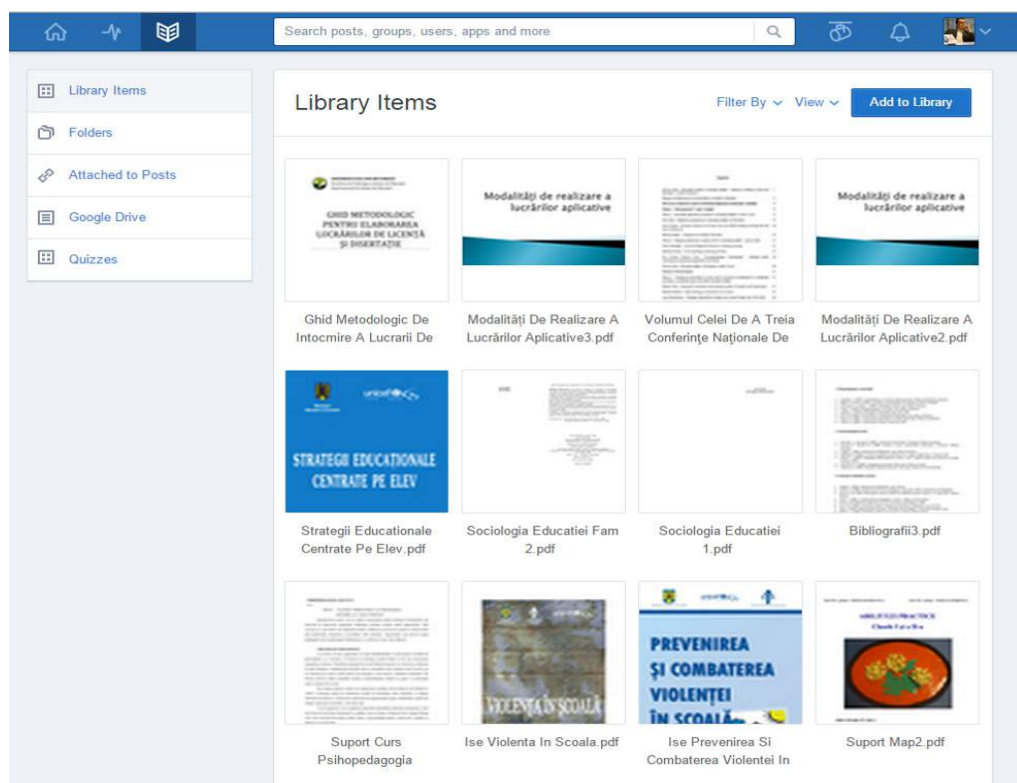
Search posts, groups, users, apps and more

Library Items
Folders
Attached to Posts
Google Drive
Quizzes

Library Items

Filter By View Add to Library

GHID METODOLOGIC PENTRU ELABORAREA LUCRĂRILOR DE LICENȚĂ ȘI DISERTAȚIE

Ghid Metodologic De Intocmire A Lucrarii De

Modalități de realizare a lucrărilor aplicative

Modalități De Realizare A Lucrărilor Aplicative3.pdf

Volumul Celei De A Treia Conferințe Naționale De

Modalități de realizare a lucrărilor aplicative

Modalități De Realizare A Lucrărilor Aplicative2.pdf

unicef

STRATEGII EDUCATIONALE CENTRATE PE ELEV

Strategii Educationale Centrate Pe Elev.pdf

Sociologia Educatiei Fam 2.pdf

Sociologia Educatiei 1.pdf

Bibliografii3.pdf

Suport Curs Psihopedagogia

VIOLENȚA ÎN ȘCOALĂ

Ise Violenta In Scoala.pdf

unicef

PREVENIREA ȘI COMBATEREA VIOLENȚEI ÎN ȘCOAL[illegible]

Ise Prevenirea Si Combaterea Violentei In

Suport Map2.pdf